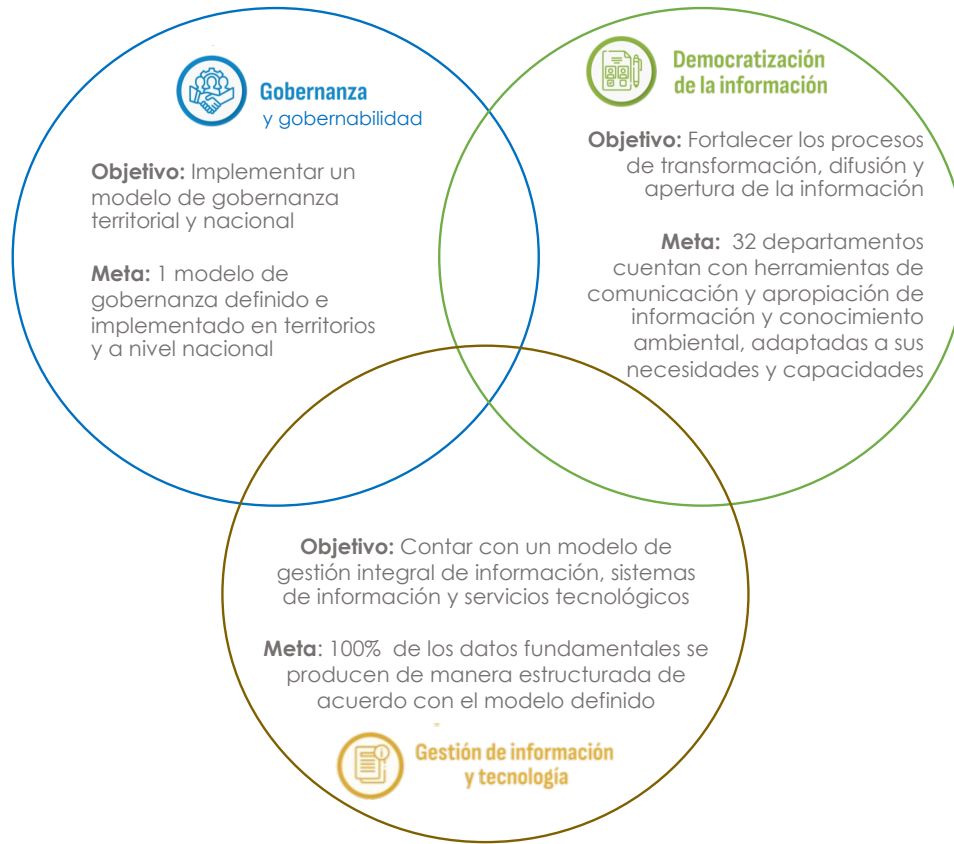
Gobernanza
y gobernabilidad

**Objetivo:** Implementar un modelo de gobernanza territorial y nacional

**Meta:** 1 modelo de gobernanza definido e implementado en territorios y a nivel nacional

Democratización de la información

**Objetivo:** Fortalecer los procesos de transformación, difusión y apertura de la información

**Meta:** 32 departamentos cuentan con herramientas de comunicación y apropiación de información y conocimiento ambiental, adaptadas a sus necesidades y capacidades

**Objetivo:** Contar con un modelo de gestión integral de información, sistemas de información y servicios tecnológicos

**Meta**: 100% de los datos fundamentales se producen de manera estructurada de acuerdo con el modelo definido

Gestión de información y tecnología